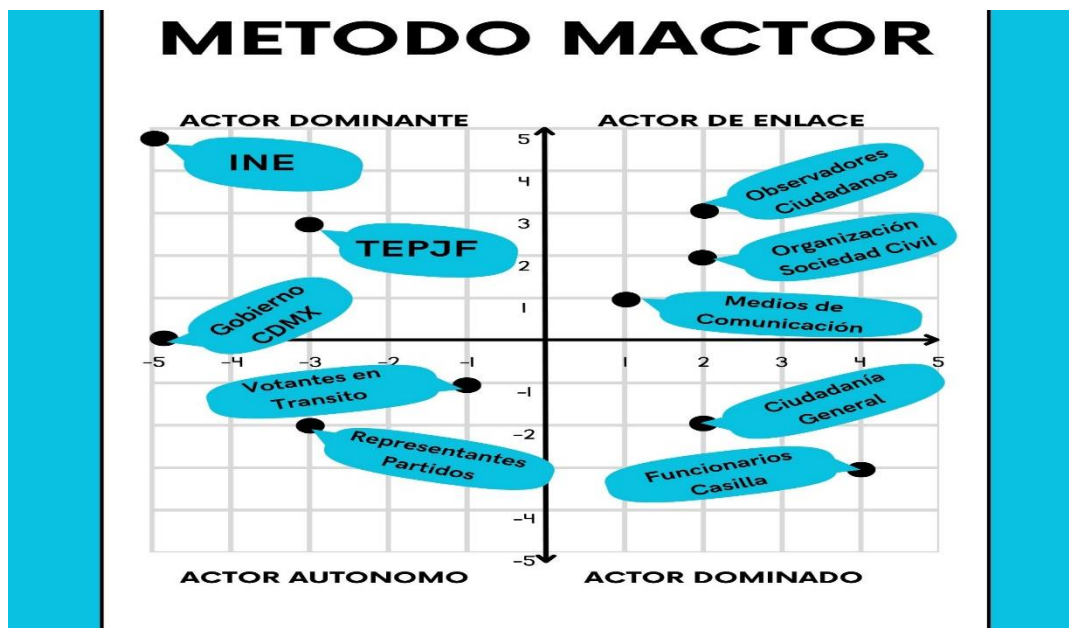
METODO MACTOR

ACTOR DOMINANTE

ACTOR DE ENLACE

5
4
3
2
1
-1
-2
-3
-4
-5

-5 -4 -3 -2 -1 1 2 3 4 5

INE

TEPJF

Gobierno CDMX

Observadores Ciudadanos

Organización Sociedad Civil

Medios de Comunicación

Votantes en Transito

Representantes Partidos

Ciudadanía General

Funcionarios Casilla

ACTOR AUTONOMO

ACTOR DOMINADO